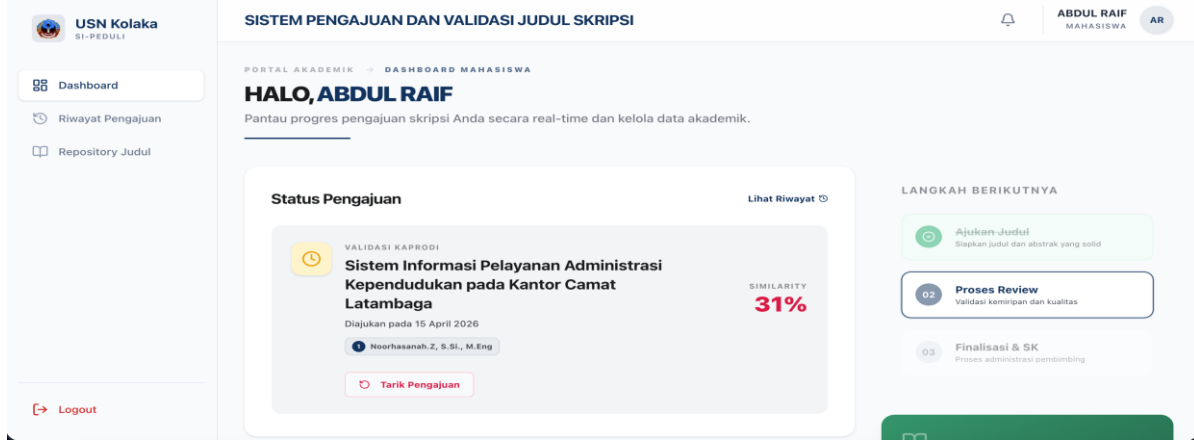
USN Kolaka
SI-PEDULI

Dashboard
Riwayat Pengajuan
Repository Judul

Logout

SISTEM PENGAJUAN DAN VALIDASI JUDUL SKRIPSI

ABDUL RAIF
MAHASISWA
AR

PORTAL AKADEMIK → DASHBOARD MAHASISWA

HALO, ABDUL RAIF

Pantau progres pengajuan skripsi Anda secara real-time dan kelola data akademik.

Status Pengajuan

Lihat Riwayat

VALIDASI KAPRODI

Sistem Informasi Pelayanan Administrasi Kependudukan pada Kantor Camat Latambaga

Diajukan pada 15 April 2026

1 Noorhasanah.Z, S.Si., M.Eng

Tarik Pengajuan

SIMILARITY
31%

LANGKAH BERIKUTNYA

Ajukan Judul
Siapkan judul dan abstrak yang solid

02 Proses Review
Validasi kemiripan dan kualitas

03 Finalisasi & SK
Proses administrasi pembimbing